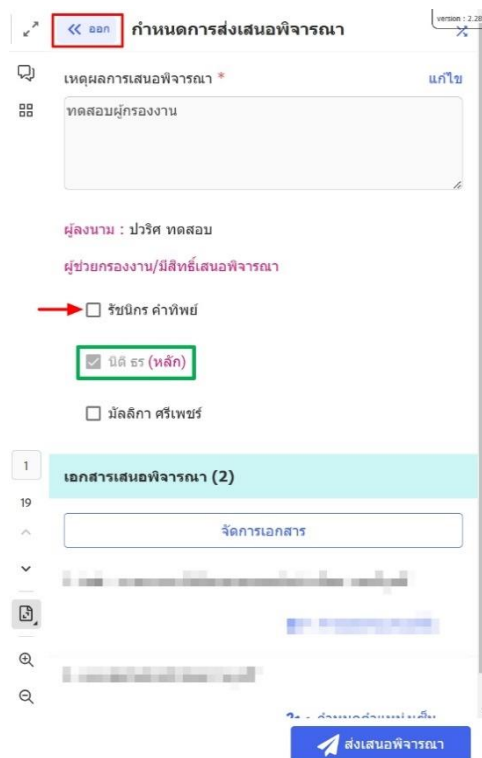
« ออก กำหนดการส่งเสนอพิจารณา

version : 2.28

เหตุผลการเสนอพิจารณา * แก้ไข

ทดสอบผู้กรองงาน

ผู้ลงนาม : ปวริศ ทดสอบ

ผู้ช่วยกรองงาน/มีสิทธิ์เสนอพิจารณา

รัชนิกร คำทิพย์

นิติ ธร (หลัก)

มัลลิกา ศรีเพชร์

1

19

เอกสารเสนอพิจารณา (2)

จัดการเอกสาร

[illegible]

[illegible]

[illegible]

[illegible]

ส่งเสนอพิจารณา